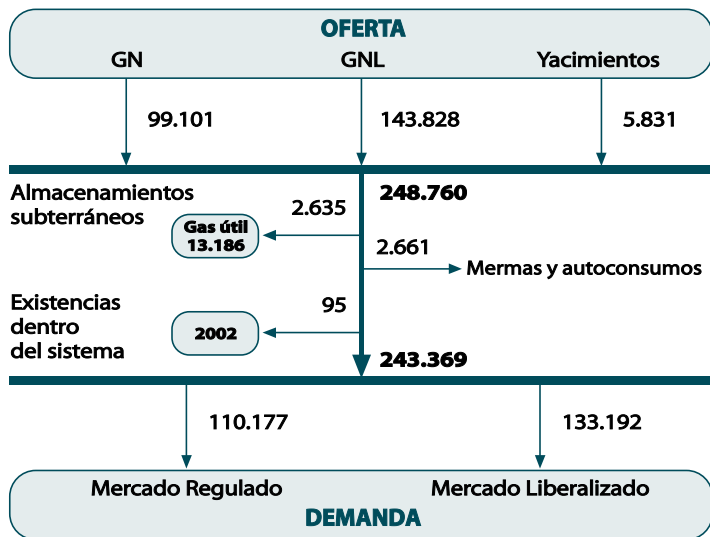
OFERTA

GN

GNL

Yacimientos

99.101

143.828

5.831

Almacenamientos subterráneos

2.635

248.760

Gas útil 13.186

2.661

Mermas y autoconsumos

Existencias dentro del sistema

95

2002

243.369

110.177

133.192

Mercado Regulado

Mercado Liberalizado

DEMANDA